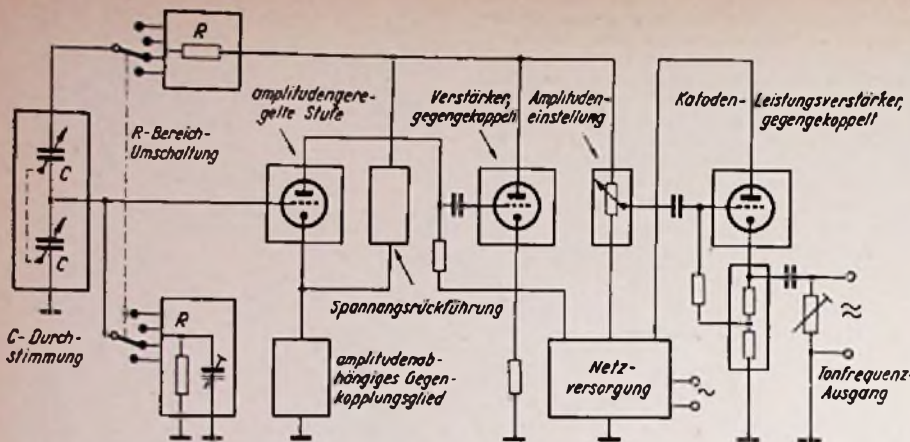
R

R-Bereich-Umschaltung

C

C

C-Durchstimmung

R

amplitudengeregelte Stufe

Verstärker, gegengekoppelt

Amplitudeneinstellung

Katoden-

Leistungsverstärker, gegengekoppelt

Spannungsrückführung

amplitudenabhängiges Gegenkopplungsglied

Netzversorgung

$\approx$

Tonfrequenz-Ausgang